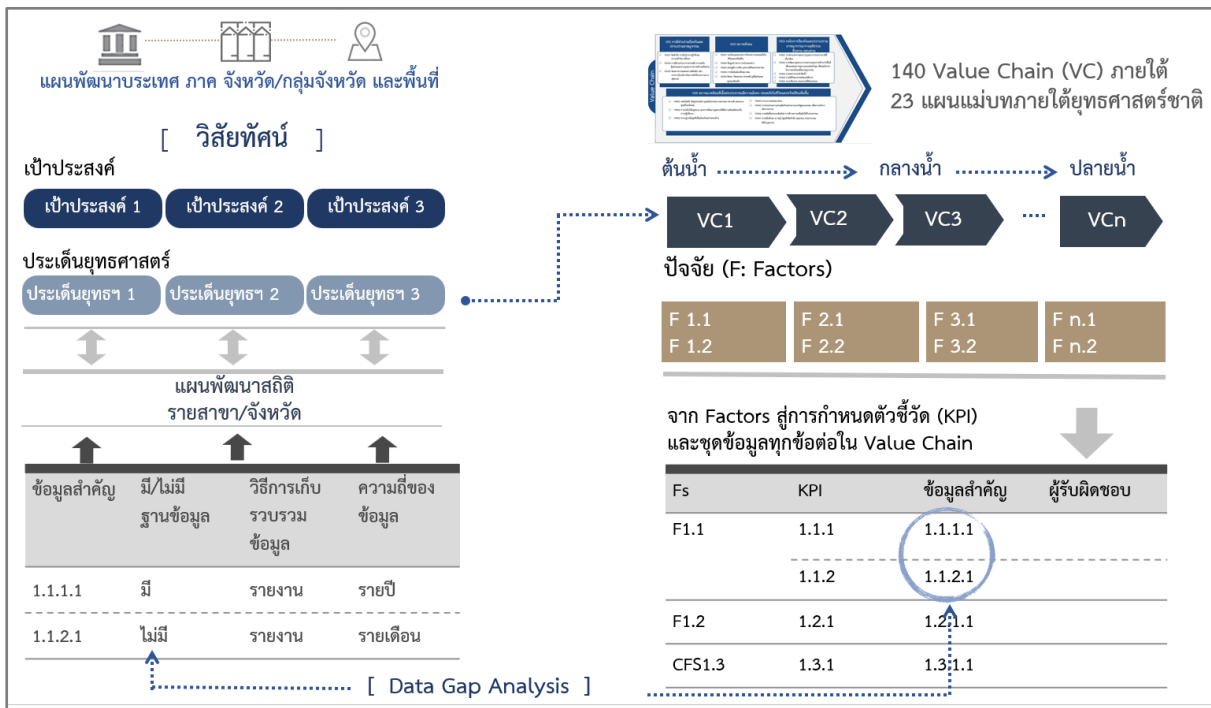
แผนพัฒนาประเทศ ภาค จังหวัด/กลุ่มจังหวัด และพื้นที่

[ วิสัยทัศน์ ]

เป้าประสงค์

เป้าประสงค์ 1 | เป้าประสงค์ 2 | เป้าประสงค์ 3

ประเด็นยุทธศาสตร์

ประเด็นยุทธฯ 1 | ประเด็นยุทธฯ 2 | ประเด็นยุทธฯ 3

แผนพัฒนาสถิติ
รายสาขา/จังหวัด

| ข้อมูลสำคัญ | มี/ไม่มีฐานข้อมูล | วิธีการเก็บรวบรวมข้อมูล | ความถี่ของข้อมูล |
|---|---|---|---|
| 1.1.1.1 | มี | รายงาน | รายปี |
| 1.1.2.1 | ไม่มี | รายงาน | รายเดือน |

[ Data Gap Analysis ]

140 Value Chain (VC) ภายใต้
23 แผนแม่บทภายใต้ยุทธศาสตร์ชาติ

ต้นน้ำ กลางน้ำ ปลายน้ำ

VC1 VC2 VC3 ... VCn

ปัจจัย (F: Factors)

| F 1.1 F 1.2 | F 2.1 F 2.2 | F 3.1 F 3.2 | F n.1 F n.2 |
|---|---|---|---|

จาก Factors สู่การกำหนดตัวชี้วัด (KPI)
และชุดข้อมูลทุกข้อต่อใน Value Chain

| Fs | KPI | ข้อมูลสำคัญ | ผู้รับผิดชอบ |
|---|---|---|---|
| F1.1 | 1.1.1 | 1.1.1.1 | |
| | 1.1.2 | 1.1.2.1 | |
| F1.2 | 1.2.1 | 1.2.1.1 | |
| CFS1.3 | 1.3.1 | 1.3.1.1 | |